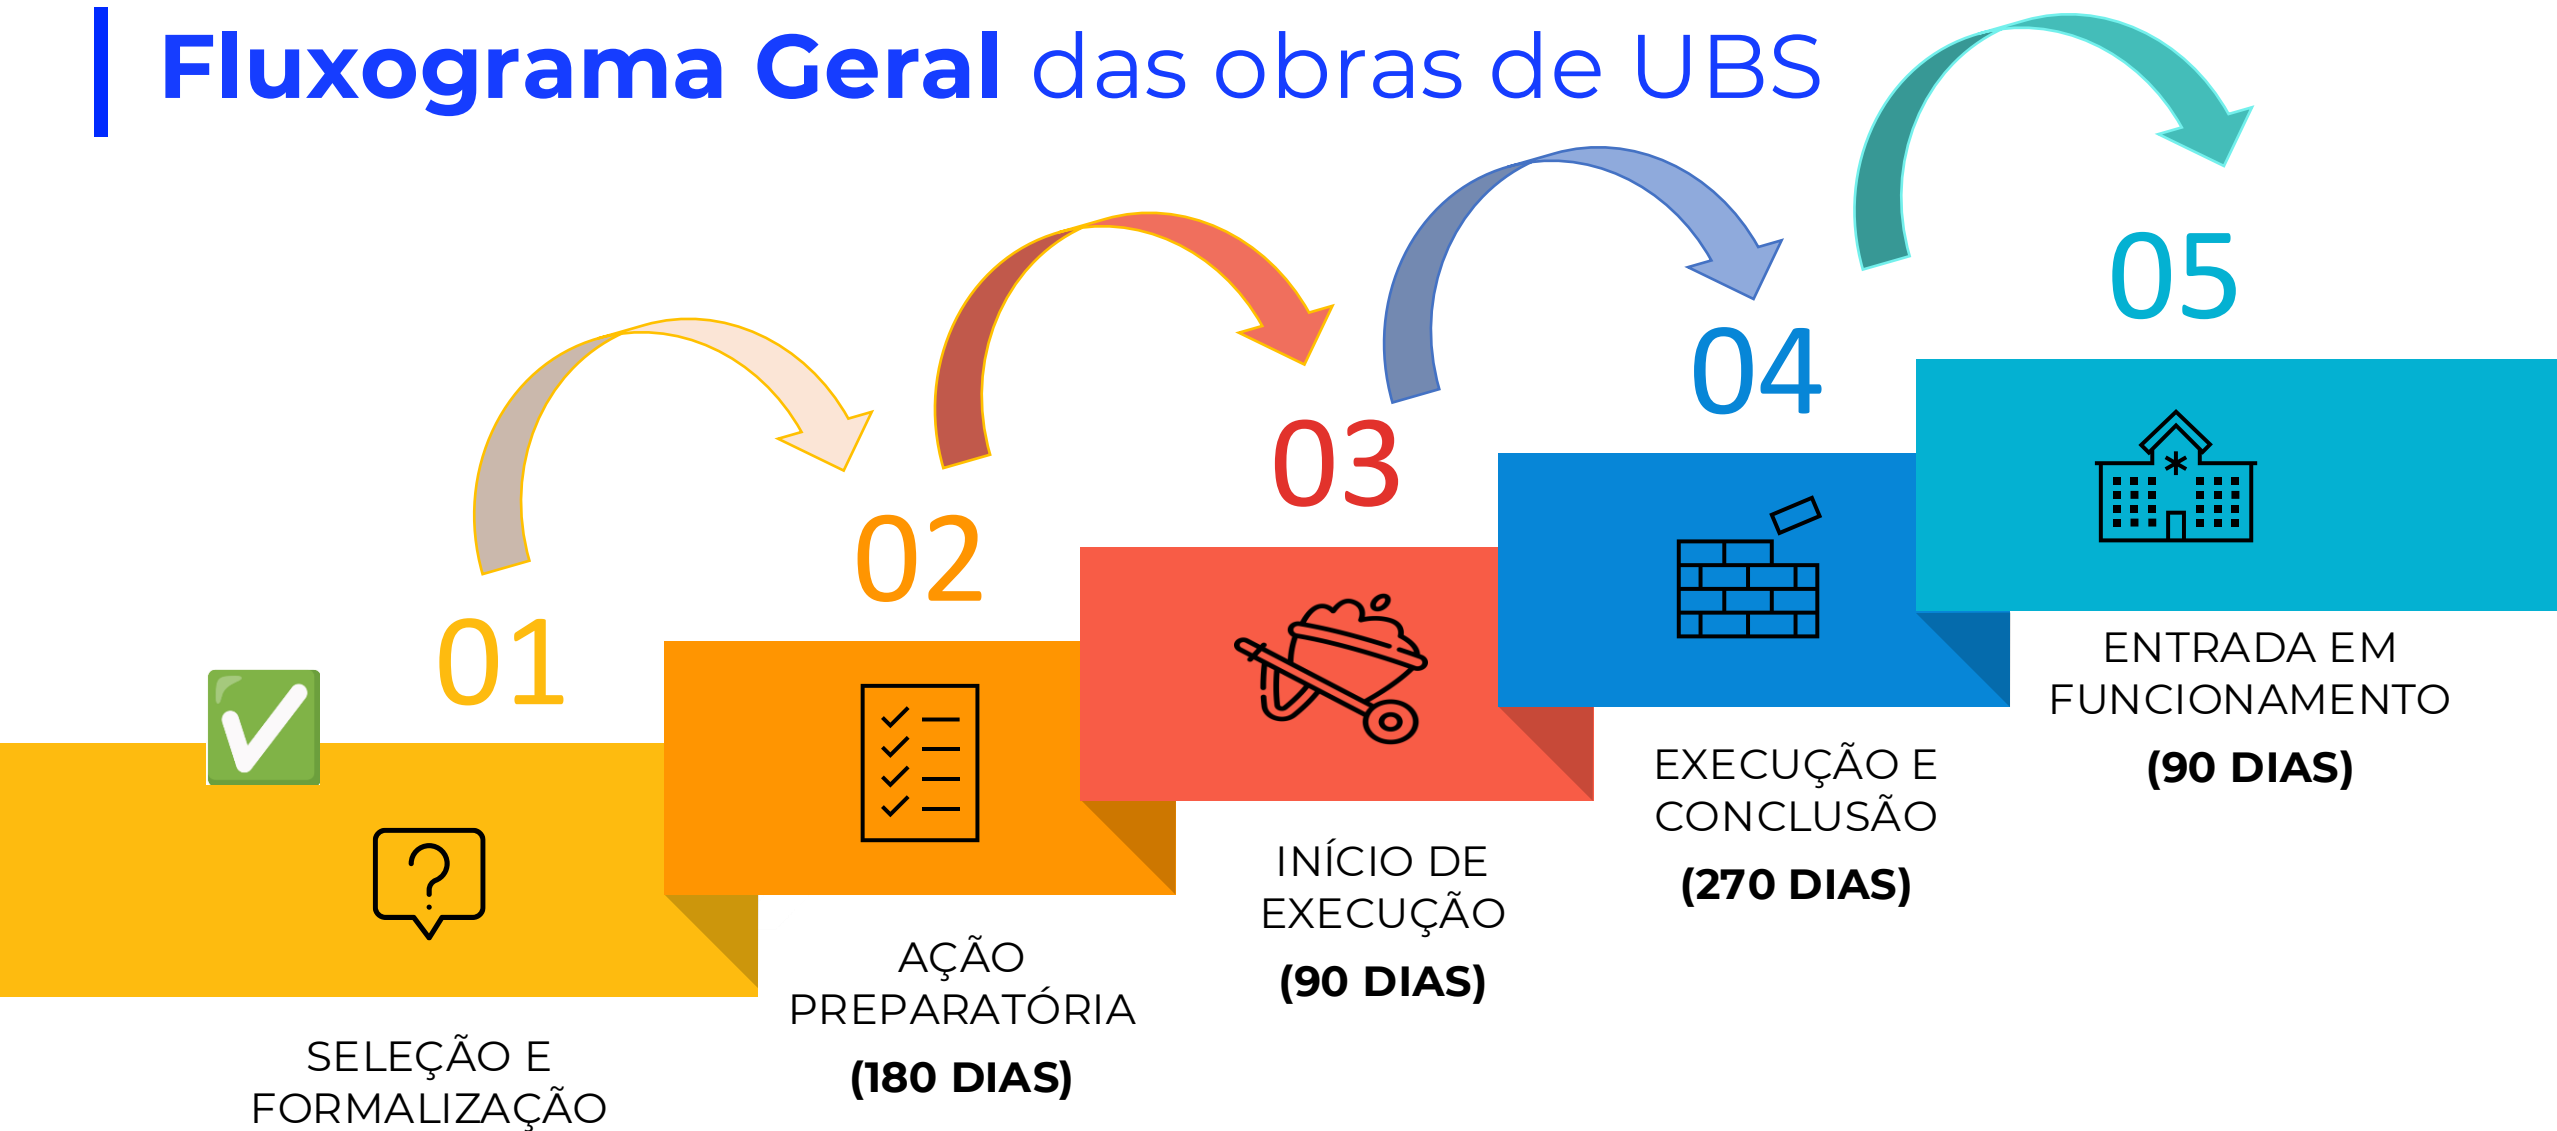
Fluxograma Geral das obras de UBS

01

SELEÇÃO E FORMALIZAÇÃO

02

AÇÃO PREPARATÓRIA

(180 DIAS)

03

INÍCIO DE EXECUÇÃO

(90 DIAS)

04

EXECUÇÃO E CONCLUSÃO

(270 DIAS)

05

ENTRADA EM FUNCIONAMENTO

(90 DIAS)